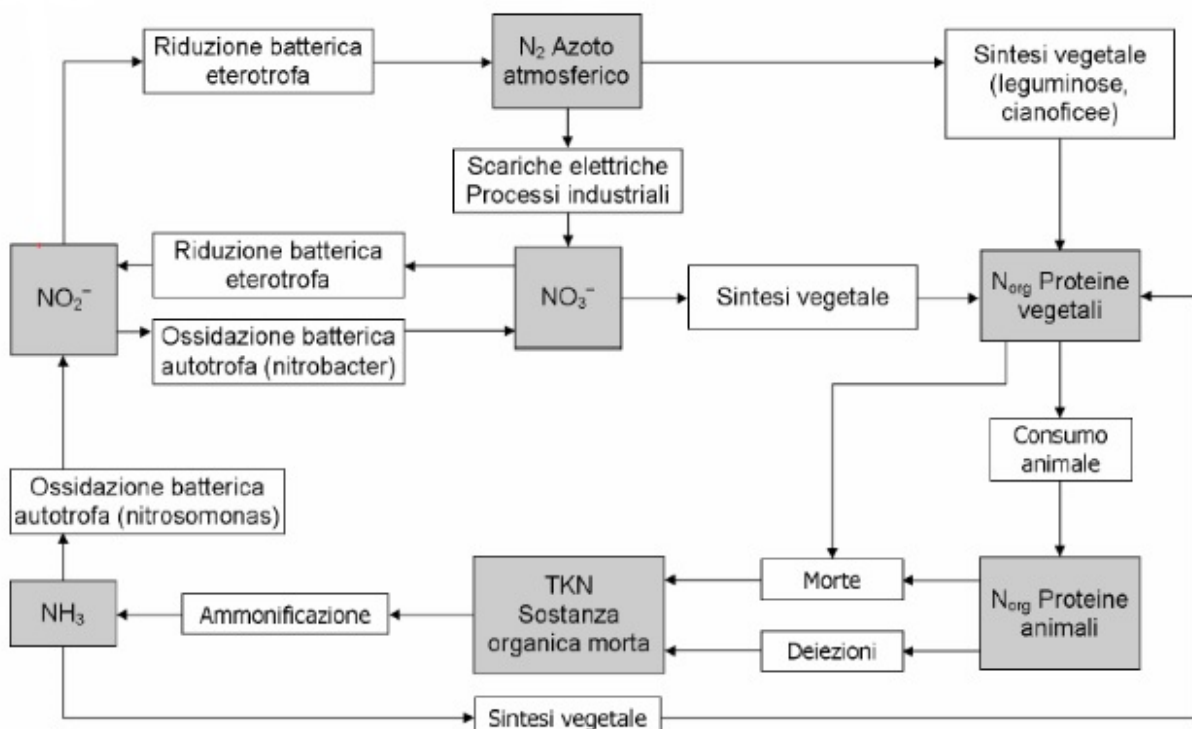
Riduzione batterica eterotrofa

$N_2$ Azoto atmosferico

Sintesi vegetale (leguminose, cianoficee)

Scariche elettriche Processi industriali

Riduzione batterica eterotrofa

$NO_2^-$

$NO_3^-$

Sintesi vegetale

$N_{org}$ Proteine vegetali

Ossidazione batterica autotrofa (nitrobacter)

Consumo animale

Ossidazione batterica autotrofa (nitrosomonas)

$NH_3$

Ammonificazione

TKN Sostanza organica morta

Morte

Deiezioni

$N_{org}$ Proteine animali

Sintesi vegetale